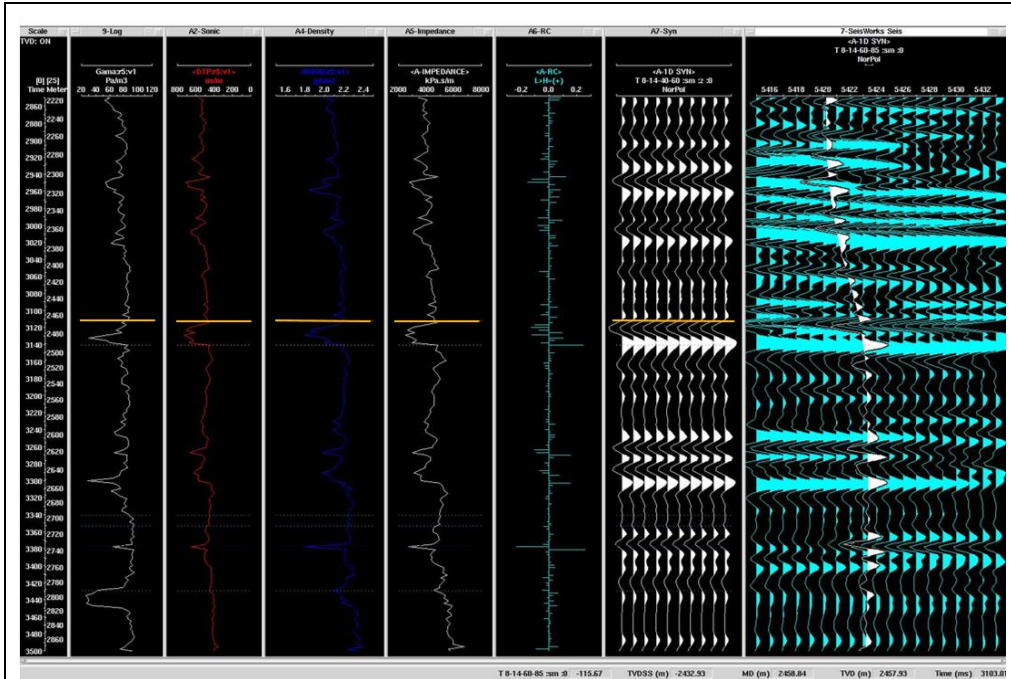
Scale | 9-Log | A2-Sonic | A4-Density | A5-Impedance | A6-RC | A7-Syn | 7-SeisWorks Seis

TVD: ON

[0] [25] Time Meter

Gamaz5:v1 Pa/m3 20 40 60 80 100 120

<DTPz5:v1> us/m 800 600 400 200 0

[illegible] g/cm3 1.6 1.8 2.0 2.2 2.4

<A-IMPEDANCE> kPa.s/m 2000 4000 6000 8000

<A-RC> L>H=(+) -0.2 0.0 0.2

<A-1D SYN> T 8-14-40-60 :sm :z :0 NorPol

<A-1D SYN> T 8-14-60-85 :sm :0 NorPol

5416 5418 5420 5422 5424 5426 5428 5430 5432

2860 2220
2880 2240
2900 2260
2920 2280
2940 2300
2960 2320
2980 2340
3000 2360
3020 2380
3040 2400
3060 2420
3080 2440
3100 2460
3120 2480
3140 2500
3160 2520
3180 2540
3200 2560
3220 2580
3240 2600
3260 2620
3280 2640
3300 2660
3320 2680
3340 2700
3360 2720
3380 2740
3400 2760
3420 2780
3440 2800
3460 2820
3480 2840
3500 2860

T 8-14-60-85 :sm :0 -115.67 TVDSS (m) -2432.93 MD (m) 2458.84 TVD (m) 2457.93 Time (ms) 3103.81